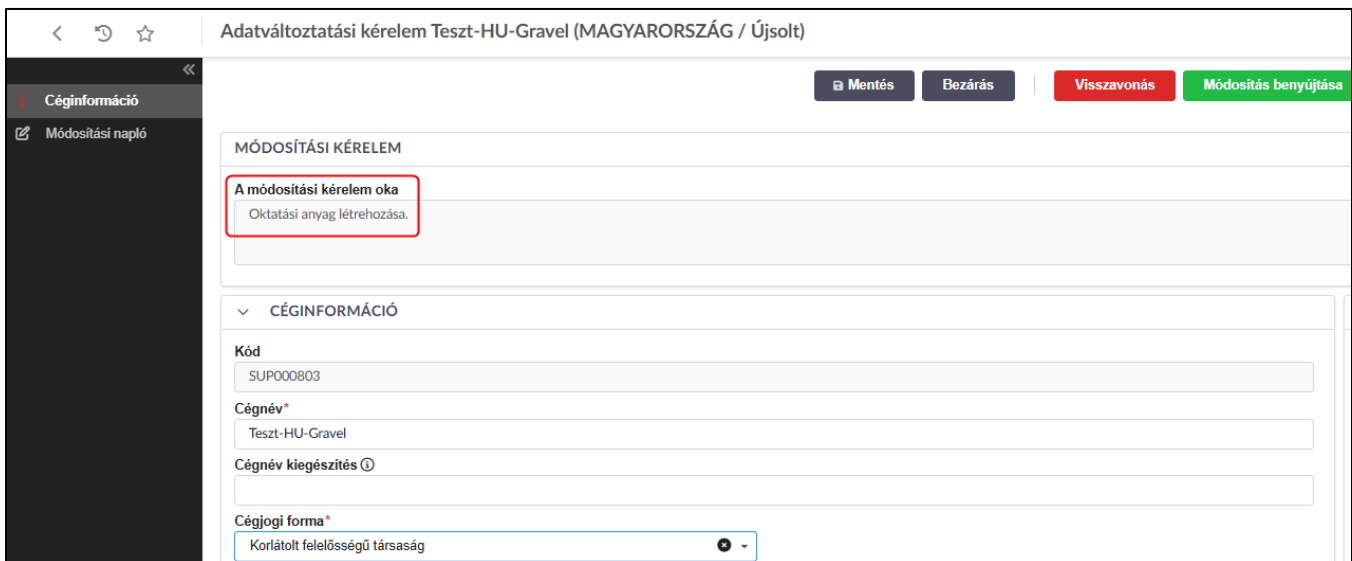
Adatváltoztatási kérelem Teszt-HU-Gravel (MAGYARORSZÁG / Újsolt)

Céginformáció
Módosítási napló

Mentés
Bezárás
Visszavonás
Módosítás benyújtása

MÓDOSÍTÁSI KÉRELEM

A módosítási kérelem oka
Oktatási anyag létrehozása.

CÉGINFORMÁCIÓ

Kód
SUP000803

Cégnév*
Teszt-HU-Gravel

Cégnév kiegészítés

Cégjogi forma*
Korlátolt felelősségű társaság